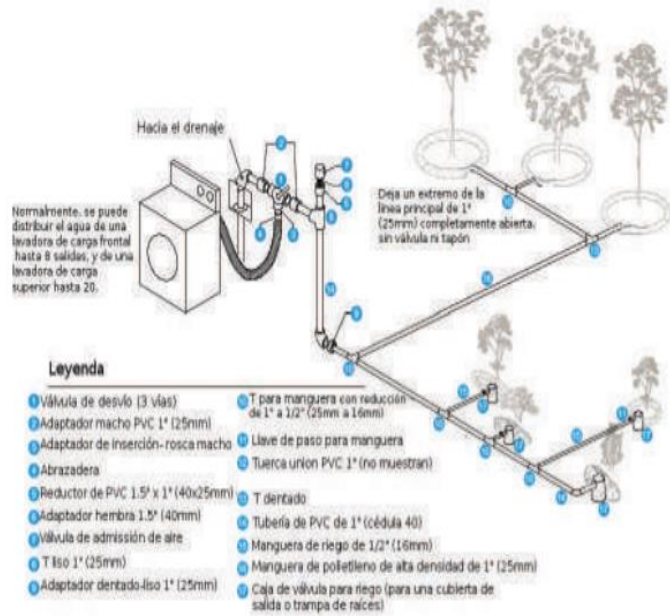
Hacia el drenaje

Normalmente, se puede distribuir el agua de una lavadora de carga frontal hasta 8 salidas, y de una lavadora de carga superior hasta 20.

Deja un extremo de la línea principal de 1" (25mm) completamente abierta sin válvula ni tapón

Leyenda

Válvula de desvío (3 vías)
Adaptador macho PVC 1" (25mm)
Adaptador de inserción- rosca macho
Abrazadera
Reductor de PVC 1.5" x 1" (40x25mm)
Adaptador hembra 1.5" (40mm)
Válvula de admisión de aire
T liso 1" (25mm)
Adaptador dentado-liso 1" (25mm)

T para manguera con reducción de 1" a 1/2" (25mm a 16mm)
Llave de paso para manguera
Tuerca union PVC 1" (no muestran)
T dentado
Tubería de PVC de 1" (cédula 40)
Manguera de riego de 1/2" (16mm)
Manguera de polietileno de alta densidad de 1" (25mm)
Caja de válvula para riego (para una cubierta de salida o trampa de raíces)